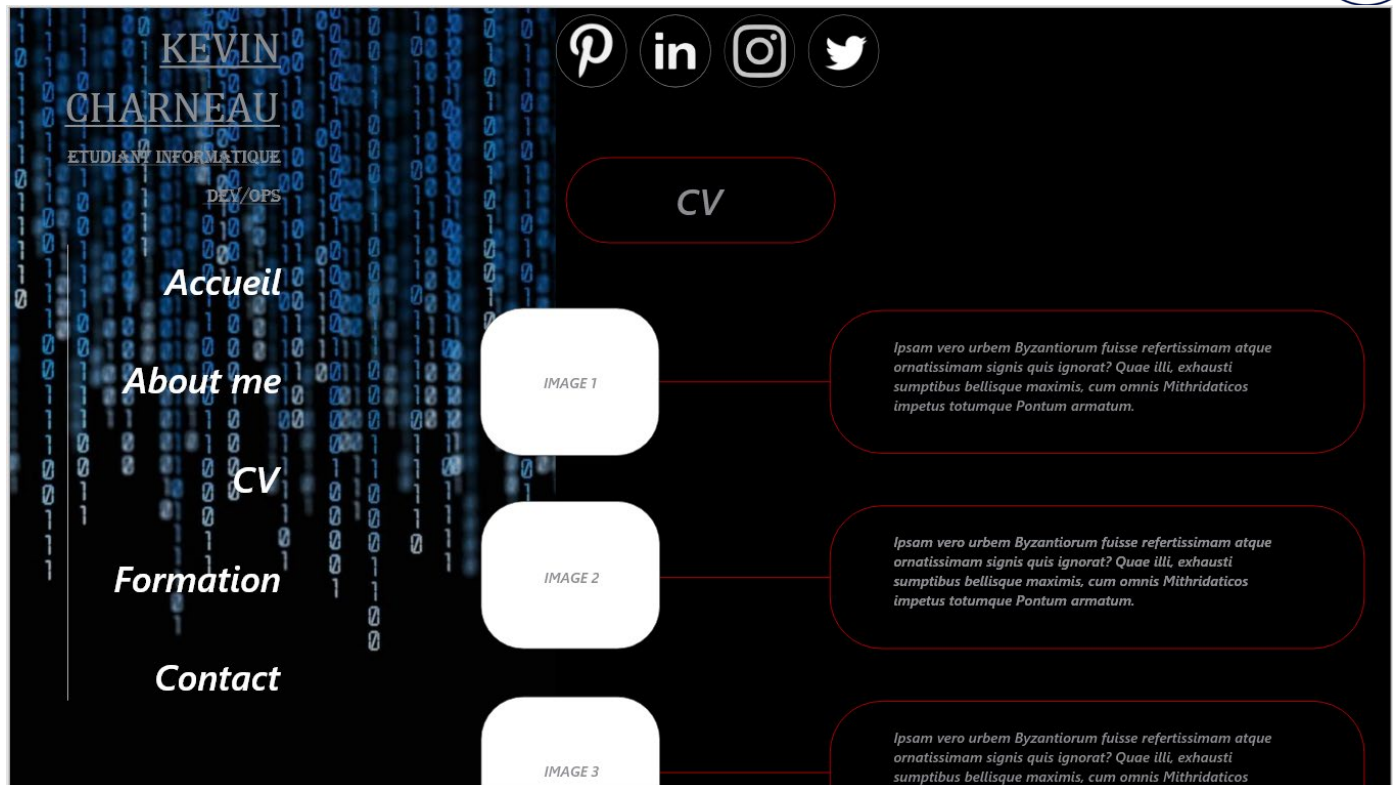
KEVIN CHARNEAU
ETUDIANT INFORMATIQUE
DEV/OPS

Accueil

About me

CV

Formation

Contact

CV

IMAGE 1

Ipsam vero urbem Byzantiorum fuisse refertissimam atque ornatissimam signis quis ignorat? Quae illi, exhausti sumptibus bellisque maximis, cum omnis Mithridaticos impetus totumque Pontum armatum.

IMAGE 2

Ipsam vero urbem Byzantiorum fuisse refertissimam atque ornatissimam signis quis ignorat? Quae illi, exhausti sumptibus bellisque maximis, cum omnis Mithridaticos impetus totumque Pontum armatum.

IMAGE 3

Ipsam vero urbem Byzantiorum fuisse refertissimam atque ornatissimam signis quis ignorat? Quae illi, exhausti sumptibus bellisque maximis, cum omnis Mithridaticos